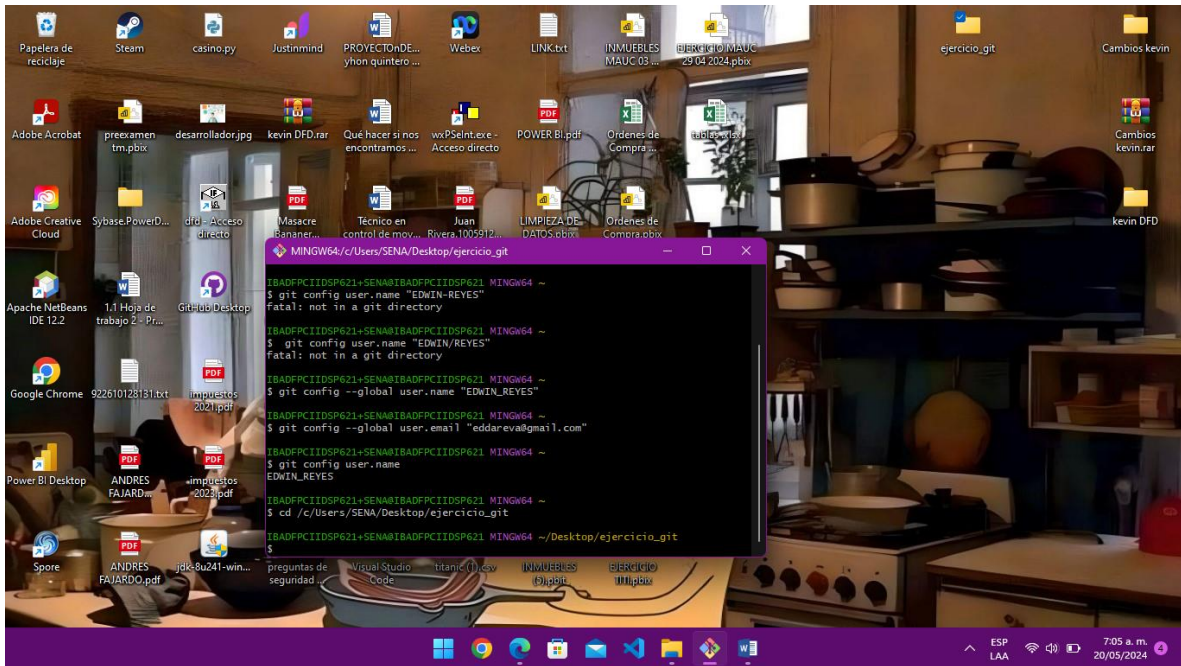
Papelera de reciclaje
Steam
casino.py
Justinmind
PROYECTOnDE... yhon quintero ...
Webex
LINK.txt
INMUEBLES MAUC 03 ...
EJERCICIO MAUC 29 04 2024.pbix
ejercicio_git
Cambios kevin

Adobe Acrobat
preexamen tm.pbix
desarrollador.jpg
kevin DFD.rar
Qué hacer si nos encontramos ...
wxPSeInt.exe - Acceso directo
POWER BI.pdf
Ordenes de Compra...
tablas.xlsx
Cambios kevin.rar

Adobe Creative Cloud
Sybase.PowerD...
dfd - Acceso directo
Masacre Bananer...
Técnico en control de mov...
Juan Rivera.1005912...
LIMPIEZA DE DATOS.pbix
Ordenes de Compra.pbix
kevin DFD

Apache NetBeans IDE 12.2
1.1 Hoja de trabajo 2 - Pr...
GitHub Desktop

Google Chrome
922610128131.txt
impuestos 2021.pdf

Power BI Desktop
ANDRES FAJARD...
impuestos 2023.pdf

Spore
ANDRES FAJARDO.pdf
jdk-8u241-win...
preguntas de seguridad ...
Visual Studio Code
titanic (1).csv
INMUEBLES (5).pbit
EJERCICIO 1(1).pbix

MINGW64:/c/Users/SENA/Desktop/ejercicio_git

IBADFPCIIDSP621+SENA@IBADFPCIIDSP621 MINGW64 ~
$ git config user.name "EDWIN-REYES"
fatal: not in a git directory

IBADFPCIIDSP621+SENA@IBADFPCIIDSP621 MINGW64 ~
$ git config user.name "EDWIN/REYES"
fatal: not in a git directory

IBADFPCIIDSP621+SENA@IBADFPCIIDSP621 MINGW64 ~
$ git config --global user.name "EDWIN_REYES"

IBADFPCIIDSP621+SENA@IBADFPCIIDSP621 MINGW64 ~
$ git config --global user.email "eddareva@gmail.com"

IBADFPCIIDSP621+SENA@IBADFPCIIDSP621 MINGW64 ~
$ git config user.name
EDWIN_REYES

IBADFPCIIDSP621+SENA@IBADFPCIIDSP621 MINGW64 ~
$ cd /c/Users/SENA/Desktop/ejercicio_git

IBADFPCIIDSP621+SENA@IBADFPCIIDSP621 MINGW64 ~/Desktop/ejercicio_git
$

ESP LAA
7:05 a. m.
20/05/2024
4